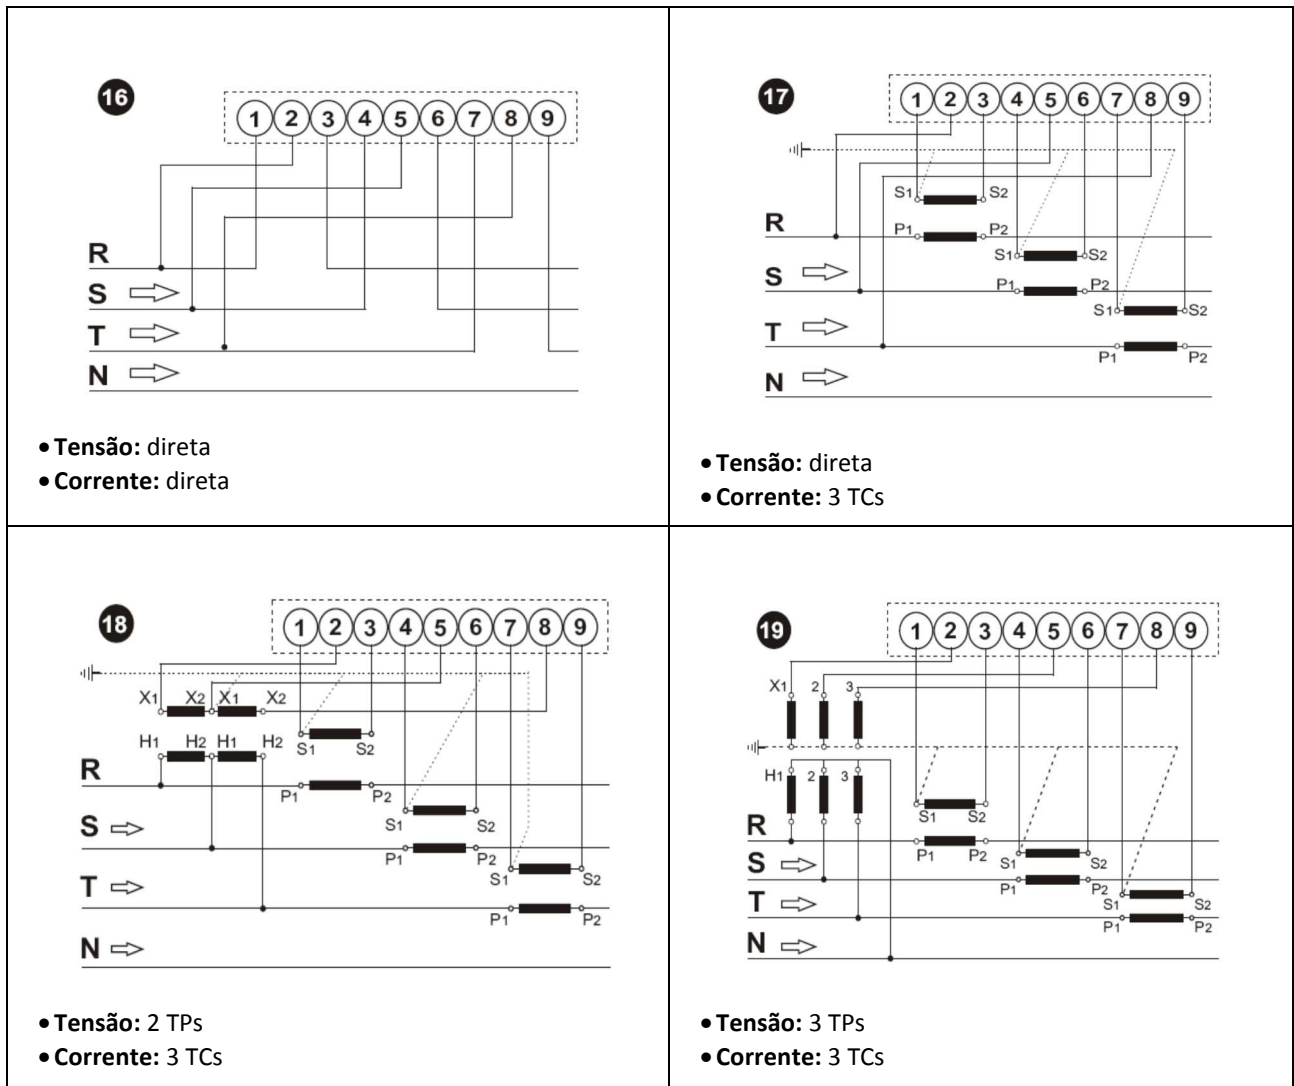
16

1 2 3 4 5 6 7 8 9

R
S
T
N

• **Tensão:** direta
• **Corrente:** direta

17

1 2 3 4 5 6 7 8 9

S1 S2
R
P1 P2
S1 S2
S
P1 P2
S1 S2
T
P1 P2
N

• **Tensão:** direta
• **Corrente:** 3 TCs

18

1 2 3 4 5 6 7 8 9

X1 X2 X1 X2
S1 S2
H1 H2 H1 H2
R
P1 P2
S1 S2
S
P1 P2
S1 S2
T
P1 P2
N

• **Tensão:** 2 TPs
• **Corrente:** 3 TCs

19

1 2 3 4 5 6 7 8 9

X1 2 3
H1 2 3
S1 S2
R
P1 P2
S1 S2
S
P1 P2
S1 S2
T
P1 P2
N

• **Tensão:** 3 TPs
• **Corrente:** 3 TCs